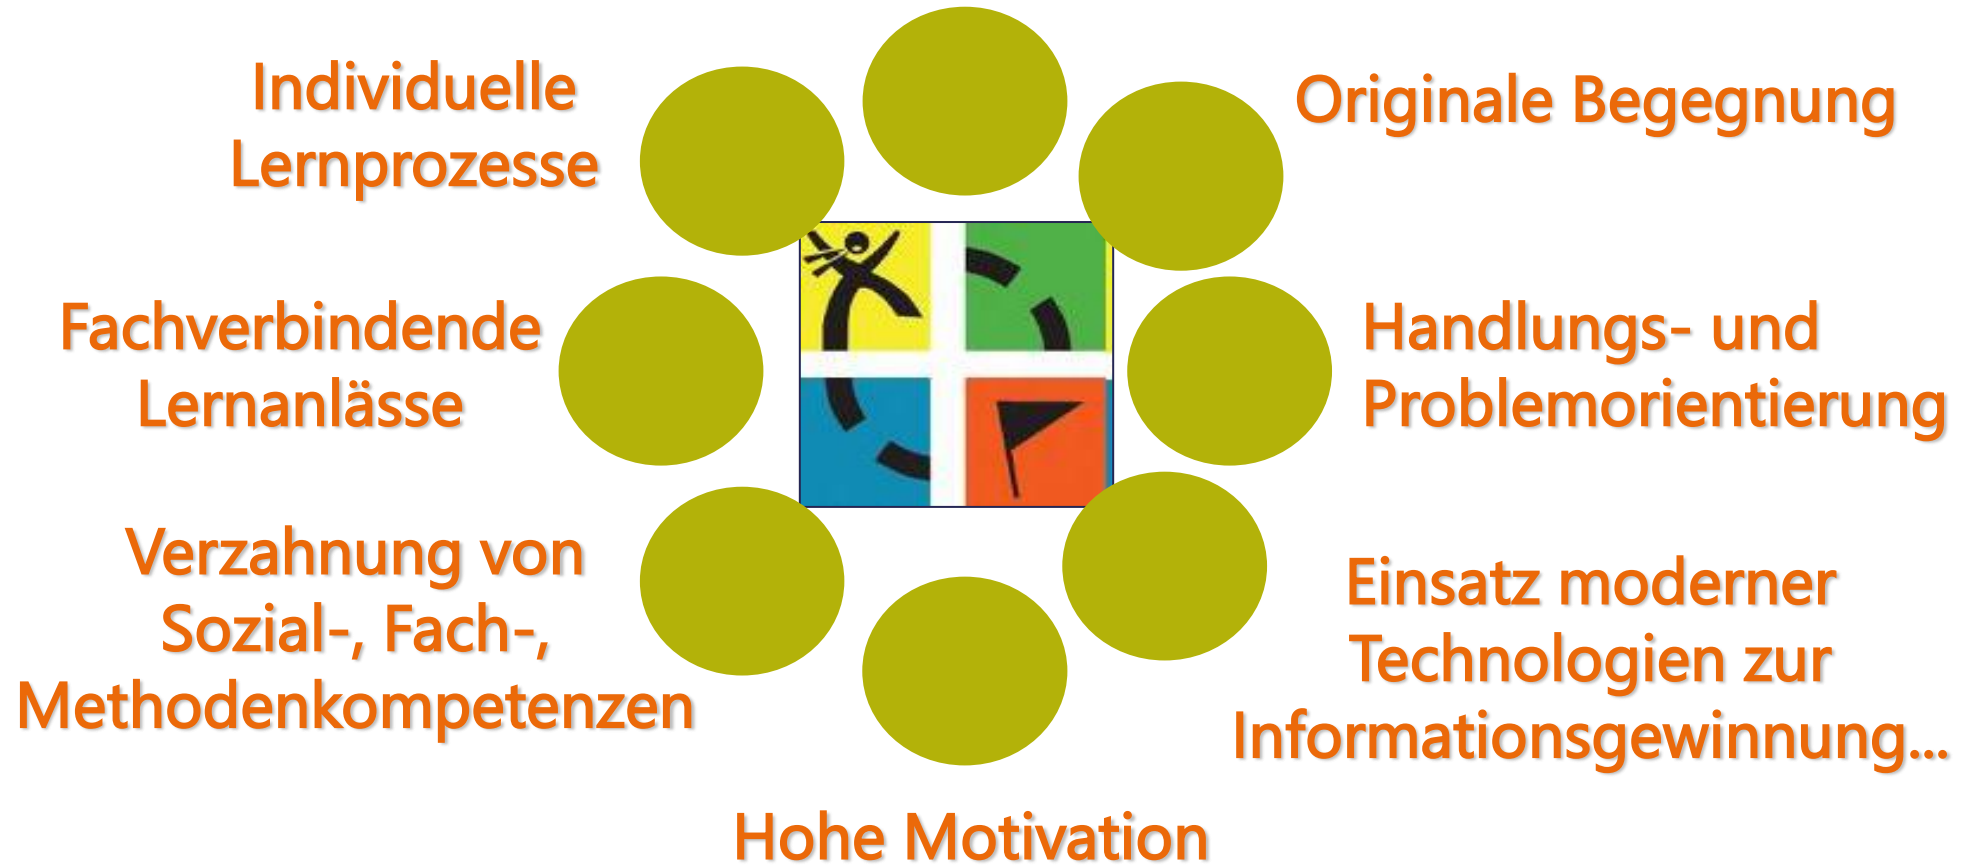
Individuelle Lernprozesse

Originale Begegnung

Fachverbindende Lernanlässe

Handlungs- und Problemorientierung

Verzahnung von Sozial-, Fach-, Methodenkompetenzen

Einsatz moderner Technologien zur Informationsgewinnung...

Hohe Motivation